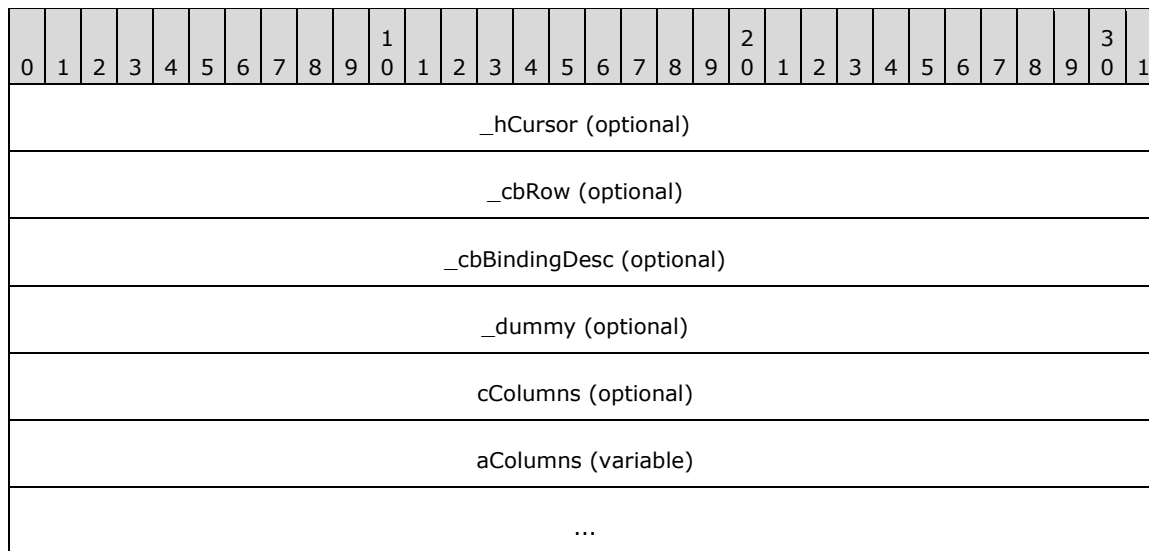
| 0 | 1 | 2 | 3 | 4 | 5 | 6 | 7 | 8 | 9 | 1<br>0 | 1 | 2 | 3 | 4 | 5 | 6 | 7 | 8 | 9 | 2<br>0 | 1 | 2 | 3 | 4 | 5 | 6 | 7 | 8 | 9 | 3<br>0 | 1 |
|---|---|---|---|---|---|---|---|---|---|---|---|---|---|---|---|---|---|---|---|---|---|---|---|---|---|---|---|---|---|---|---|
| _hCursor (optional) | | | | | | | | | | | | | | | | | | | | | | | | | | | | | | | |
| _cbRow (optional) | | | | | | | | | | | | | | | | | | | | | | | | | | | | | | | |
| _cbBindingDesc (optional) | | | | | | | | | | | | | | | | | | | | | | | | | | | | | | | |
| _dummy (optional) | | | | | | | | | | | | | | | | | | | | | | | | | | | | | | | |
| cColumns (optional) | | | | | | | | | | | | | | | | | | | | | | | | | | | | | | | |
| aColumns (variable) | | | | | | | | | | | | | | | | | | | | | | | | | | | | | | | |
| ... | | | | | | | | | | | | | | | | | | | | | | | | | | | | | | | |